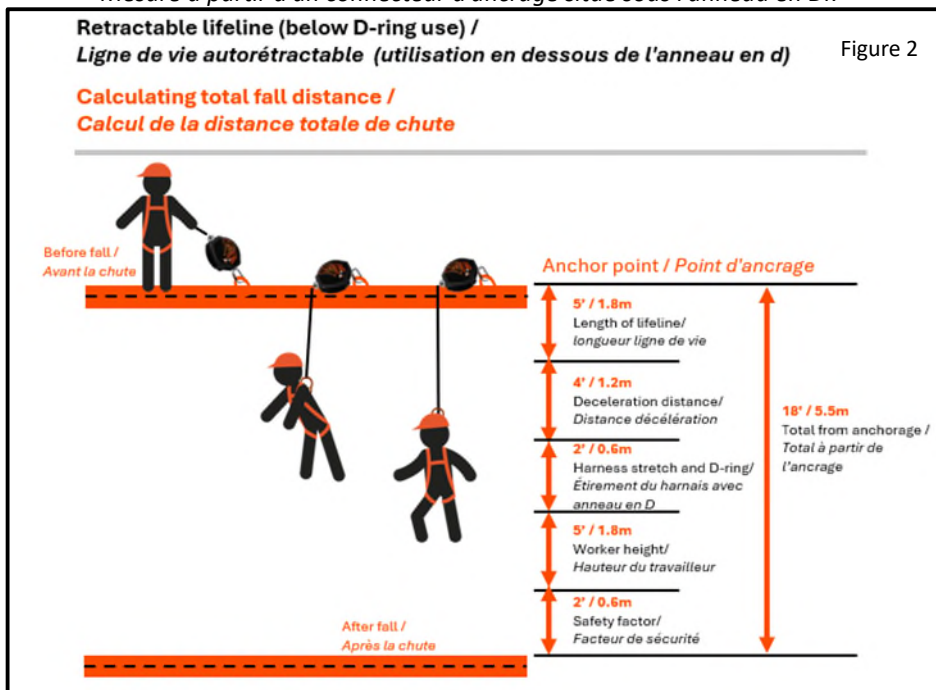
Retractable lifeline (below D-ring use) /
Ligne de vie autorétractable (utilisation en dessous de l'anneau en d)

Figure 2

Calculating total fall distance /
Calcul de la distance totale de chute

Before fall /
Avant la chute

Anchor point / Point d'ancrage

5' / 1.8m
Length of lifeline/
longueur ligne de vie

4' / 1.2m
Deceleration distance/
Distance décélération

2' / 0.6m
Harness stretch and D-ring/
Étirement du harnais avec anneau en D

5' / 1.8m
Worker height/
Hauteur du travailleur

2' / 0.6m
Safety factor/
Facteur de sécurité

18' / 5.5m
Total from anchorage /
Total à partir de l'ancrage

After fall /
Après la chute